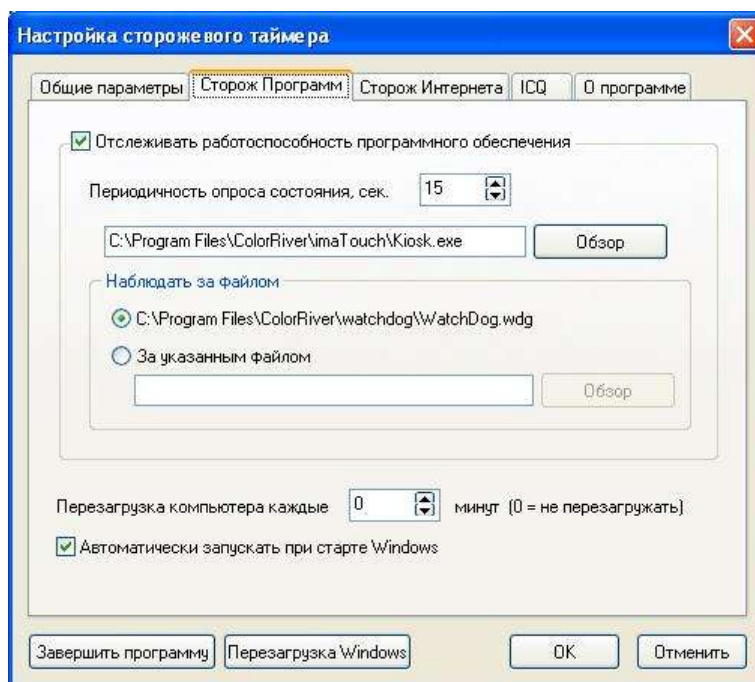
Настройка сторожевого таймера

Общие параметры | Сторож Программ | Сторож Интернета | ICQ | О программе

Отслеживать работоспособность программного обеспечения

Периодичность опроса состояния, сек. 15

C:\Program Files\ColorRiver\imaTouch\Kiosk.exe Обзор

Наблюдать за файлом

C:\Program Files\ColorRiver\watchdog\WatchDog.wdg

За указанным файлом

Обзор

Перезагрузка компьютера каждые 0 минут (0 = не перезагружать)

Автоматически запускать при старте Windows

Завершить программу | Перезагрузка Windows | OK | Отменить